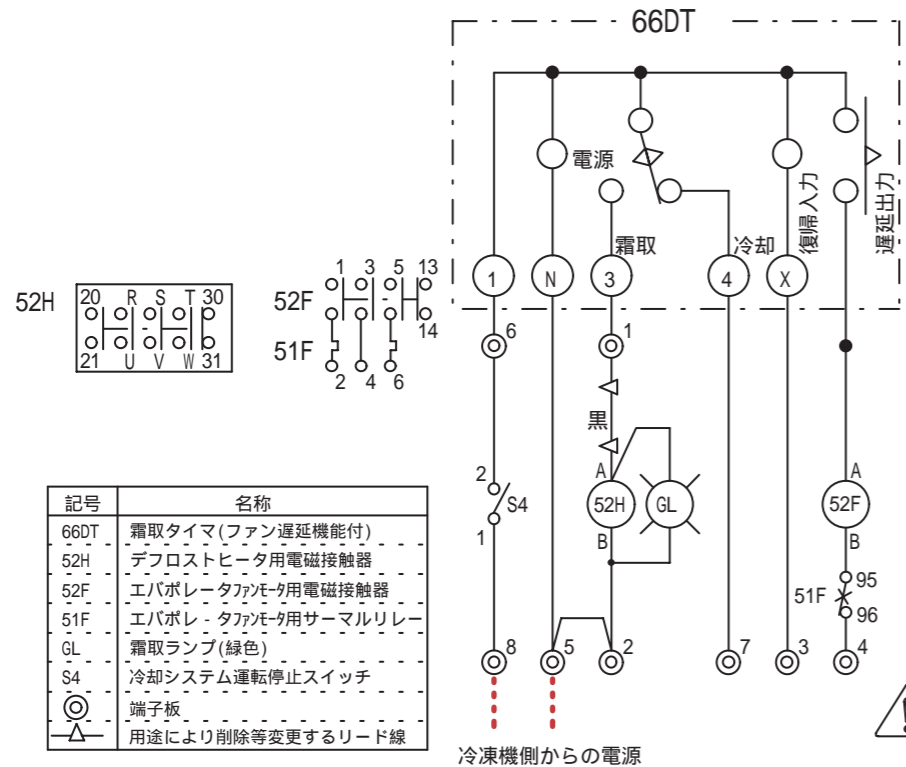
66DT

電源

霜取

冷却

復帰入力

遅延出力

1 N 3 4 X

52H
20 R S T 30
21 U V W 31

52F
1 3 5 13
14
51F
2 4 6

6
1
黒
A
52H
GL
B
A
52F
B
95
51F
96

2
S4
1

8 5 2 7 3 4

| 記号 | 名称 |
|---|---|
| 66DT | 霜取タイマ(ファン遅延機能付) |
| 52H | デフロストヒータ用電磁接触器 |
| 52F | エバポレータファンモータ用電磁接触器 |
| 51F | エバポレータファンモータ用サーマルリレー |
| GL | 霜取ランプ(緑色) |
| S4 | 冷却システム運転停止スイッチ |
| ◎ | 端子板 |
| △ | 用途により削除等変更するリード線 |

冷凍機側からの電源